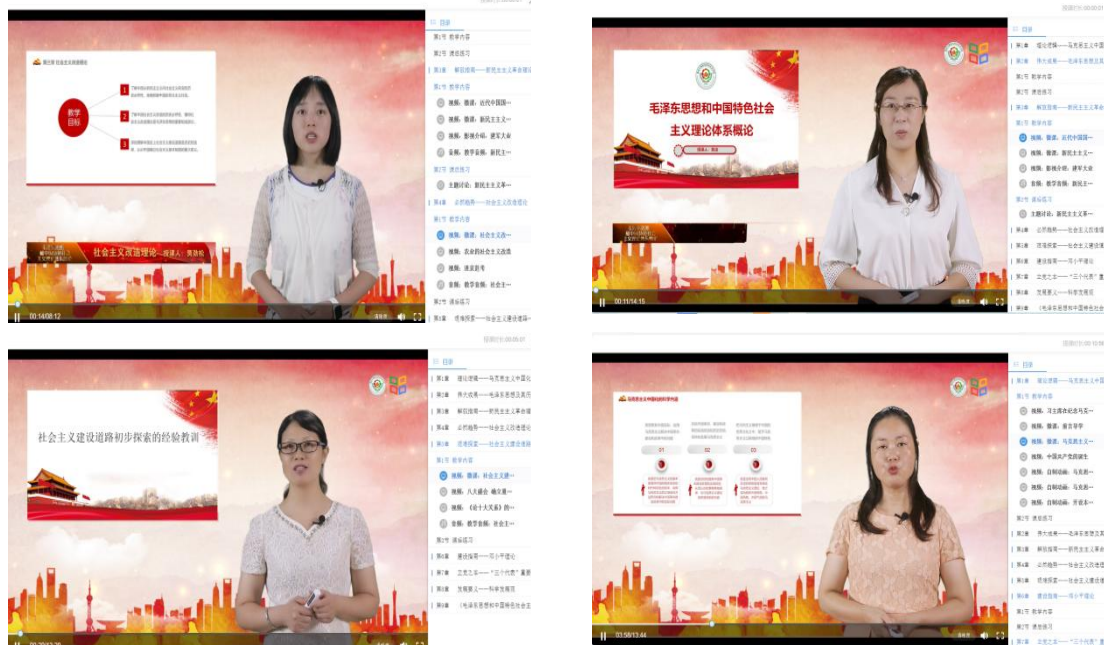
第三章 社会主义改造理论

教学目标

社会主义改造理论——授课人：黄晓乾

00:14/08:12

目录
第1节 教学内容
第2节 课后练习
第3章 解放指南——新民主主义革命理论
第1节 教学内容
视频：微课：近代中国国…
视频：微课：新民主主义…
视频：影视介绍：建军大业
音频：教学音频：新民主…
第2节 课后练习
主题讨论：新民主主义革…
第4章 必然抉择——社会主义改造理论
第1节 教学内容
视频：微课：社会主义改…
视频：农业的社会主义改造
视频：课后思考
音频：教学音频：社会主…
第2节 课后练习
第5章 道路探索——社会主义建设道路…

毛泽东思想和中国特色社会主义理论体系概论

00:11/14:15

目录
第1章 理论逻辑——马克思主义中国化
第2章 伟大成果——毛泽东思想及其…
第1节 教学内容
第2节 课后练习
第3章 解放指南——新民主主义革命…
视频：微课：近代中国国…
视频：微课：新民主主义…
视频：影视介绍：建军大业
音频：教学音频：新民主…
第2节 课后练习
主题讨论：新民主主义革…
第4章 必然抉择——社会主义改造理论
第5章 道路探索——社会主义建设道…
第6章 建设指南——邓小平理论
第7章 立党之本——"三个代表"重…
第8章 发展要义——科学发展观
第9章 《毛泽东思想和中国特色社会…

社会主义建设道路初步探索的经验教训

目录
第1章 理论逻辑——马克思主义中国化
第2章 伟大成果——毛泽东思想及其…
第3章 解放指南——新民主主义革命理论
第4章 必然抉择——社会主义改造理论
第5章 道路探索——社会主义建设道路…
第1节 教学内容
视频：微课：社会主义建…
视频：八大路线 确立独…
视频：《论十大关系》的…
音频：教学音频：社会主…
第2节 课后练习
第6章 建设指南——邓小平理论
第7章 立党之本——"三个代表"重要…
第8章 发展要义——科学发展观
第9章 《毛泽东思想和中国特色社会主…

马克思主义中国化的科学内涵

01
02
03

03:58/13:44

目录
第1章 理论逻辑——马克思主义中国…
第1节 教学内容
视频：习主席在纪念马克…
视频：微课：前言导学
视频：微课：马克思主义…
视频：中国共产党的诞生
视频：自制动画：马克思…
视频：自制动画：马克思…
视频：自制动画：开启本…
第2节 课后练习
第2章 伟大成果——毛泽东思想及其…
第3章 解放指南——新民主主义革命…
第4章 必然抉择——社会主义改造理…
第5章 道路探索——社会主义建设道…
第6章 建设指南——邓小平理论
第1节 教学内容
第2节 课后练习
第7章 立党之本——"三个代表"重…